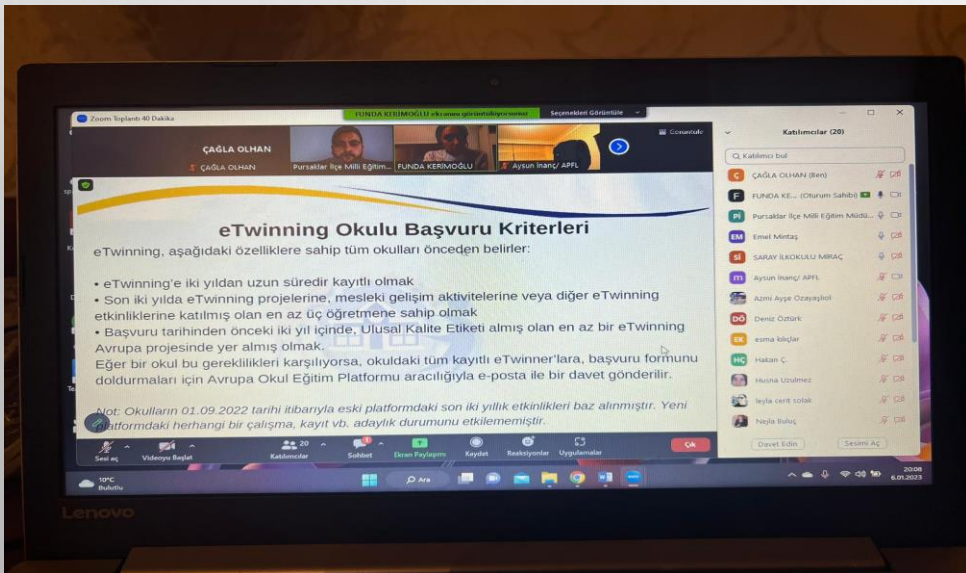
Zoom Toplantı 40 Dakika

FUNDA KERİMOĞLU ekranını görüntülüyorsunuz

Seçenekleri Görüntüle

ÇAĞLA OLHAN

ÇAĞLA OLHAN

Pursaklar İlçe Milli Eğitim...

FUNDA KERİMOĞLU

Aysun İnanç/ APFL

Görüntüle

Katılımcılar (20)

Katılımcı bul

ÇAĞLA OLHAN (Ben)

FUNDA KE... (Oturum Sahibi)

Pursaklar İlçe Milli Eğitim Müdü...

Emel Mintaş

SARAY İLKOKULU MİRAÇ

Aysun İnanç/ APFL

Azmi Ayşe Ozayaşlıol

Deniz Öztürk

esma bilçlar

Hakan Ç.

Husna Uzulmez

leyla cerit sotak

Nejla Buluç

Davet Edin

Sesimi Aç

eTwinning Okulu Başvuru Kriterleri

eTwinning, aşağıdaki özelliklere sahip tüm okulları önceden belirler:

• eTwinning'e iki yıldan uzun süredir kayıtlı olmak
• Son iki yılda eTwinning projelerine, mesleki gelişim aktivitelerine veya diğer eTwinning etkinliklerine katılmış olan en az üç öğretmene sahip olmak
• Başvuru tarihinden önceki iki yıl içinde, Ulusal Kalite Etiketi almış olan en az bir eTwinning Avrupa projesinde yer almış olmak.
Eğer bir okul bu gereklilikleri karşılıyorsa, okuldaki tüm kayıtlı eTwinner'lara, başvuru formunu doldurmaları için Avrupa Okul Eğitim Platformu aracılığıyla e-posta ile bir davet gönderilir.

Not: Okulların 01.09.2022 tarihi itibarıyla eski platformdaki son iki yıllık etkinlikleri baz alınmıştır. Yeni platformdaki herhangi bir çalışma, kayıt vb. adaylık durumunu etkilememiştir.

Sesi aç

Videoyu Başlat

20
Katılımcılar

Sohbet

Ekran Paylaşımı

Kaydet

Reaksiyonlar

Uygulamalar

Çık

10°C
Bulutlu

Ara

20:08
6.01.2023

Lenovo